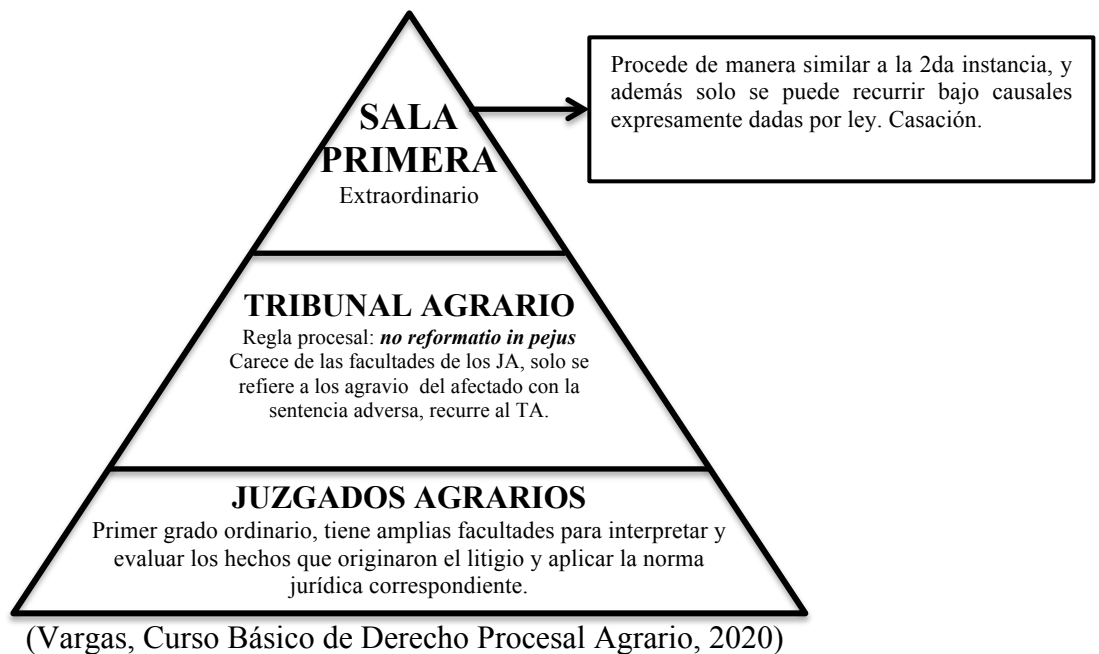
SALA PRIMERA
Extraordinario

Procede de manera similar a la 2da instancia, y además solo se puede recurrir bajo causales expresamente dadas por ley. Casación.

TRIBUNAL AGRARIO
Regla procesal: ***no reformatio in pejus***
Carece de las facultades de los JA, solo se refiere a los agravio del afectado con la sentencia adversa, recurre al TA.

JUZGADOS AGRARIOS
Primer grado ordinario, tiene amplias facultades para interpretar y evaluar los hechos que originaron el litigio y aplicar la norma jurídica correspondiente.

(Vargas, Curso Básico de Derecho Procesal Agrario, 2020)